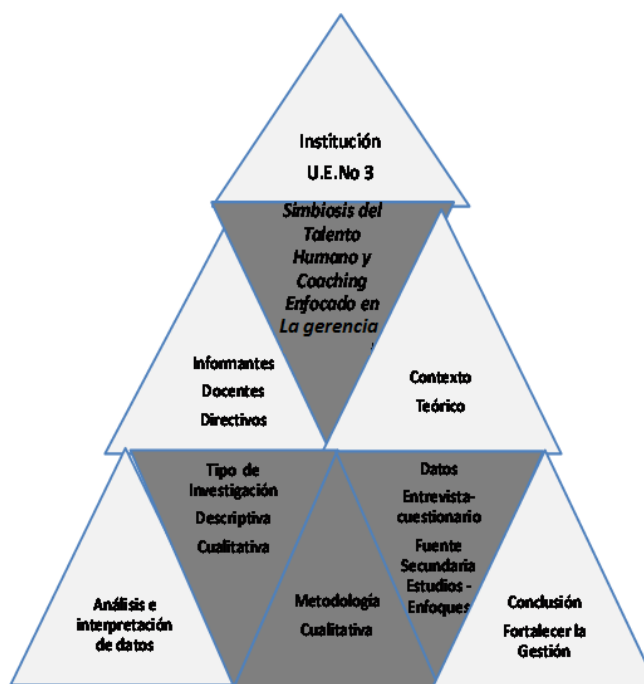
Institución
U.E.No 3

Simbiosis del Talento Humano y Coaching Enfocado en La gerencia

Informantes
Docentes
Directivos

Contexto
Teórico

Tipo de Investigación
Descriptiva
Cualitativa

Datos
Entrevista-cuestionario
Fuente Secundaria
Estudios - Enfoques

Análisis e interpretación de datos

Metodología
Cualitativa

Conclusión
Fortalecer la Gestión